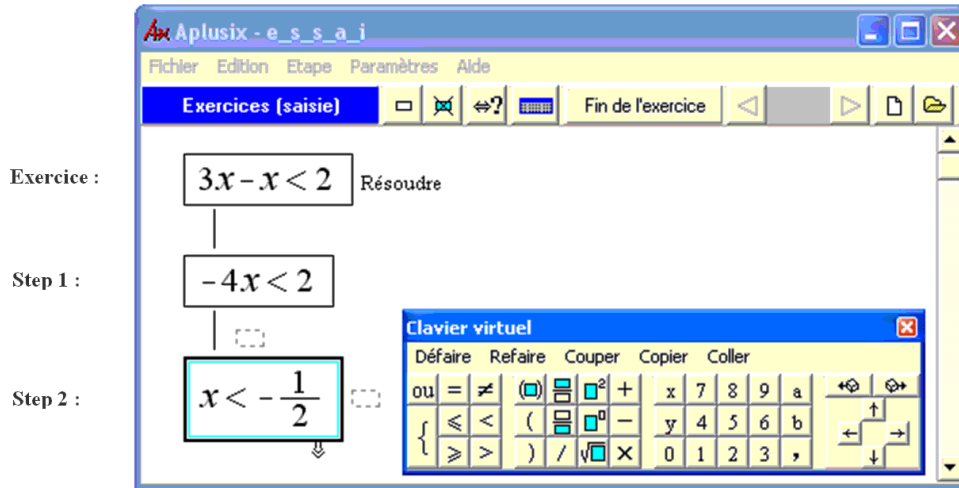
Aplusix - e_s_s_a_i

Fichier Edition Etape Paramètres Aide

Exercices (saisie)

Fin de l'exercice

Exercice :

$3x - x < 2$ Résoudre

Step 1 :

$-4x < 2$

Step 2 :

$x < -\frac{1}{2}$

Clavier virtuel

Défaire Refaire Couper Copier Coller

ou = ≠ ( ) + x 7 8 9 a

⩽ < ( − y 4 5 6 b

⩾ > ) / × 0 1 2 3 ,